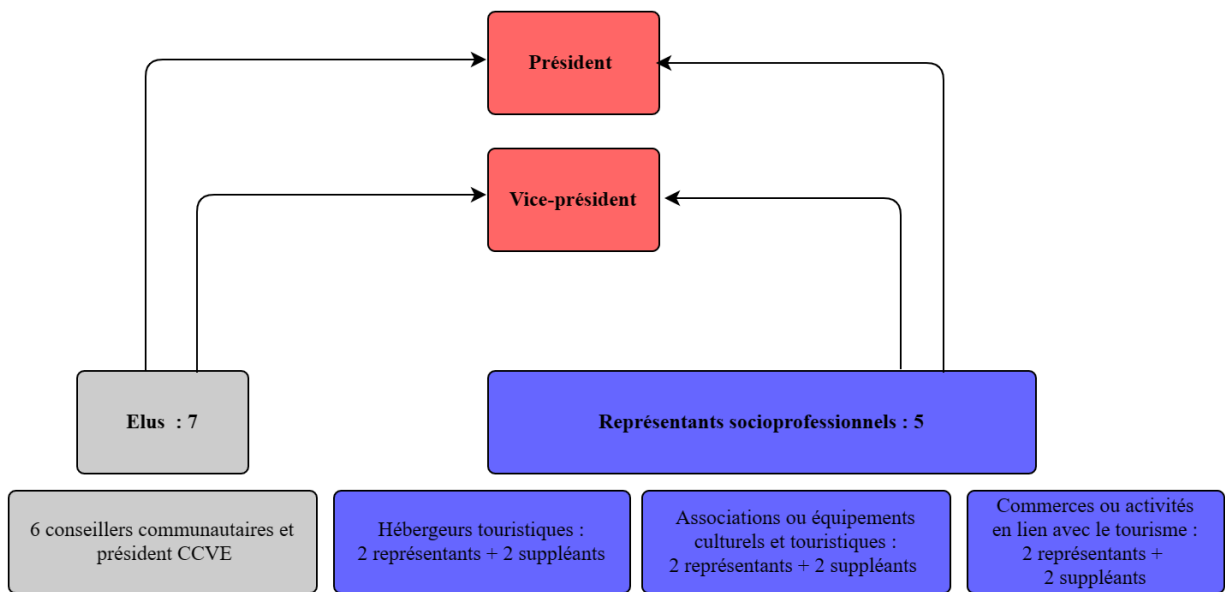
Président

Vice-président

Elus : 7

Représentants socioprofessionnels : 5

6 conseillers communautaires et président CCVE

Hébergeurs touristiques : 2 représentants + 2 suppléants

Associations ou équipements culturels et touristiques : 2 représentants + 2 suppléants

Commerces ou activités en lien avec le tourisme : 2 représentants + 2 suppléants